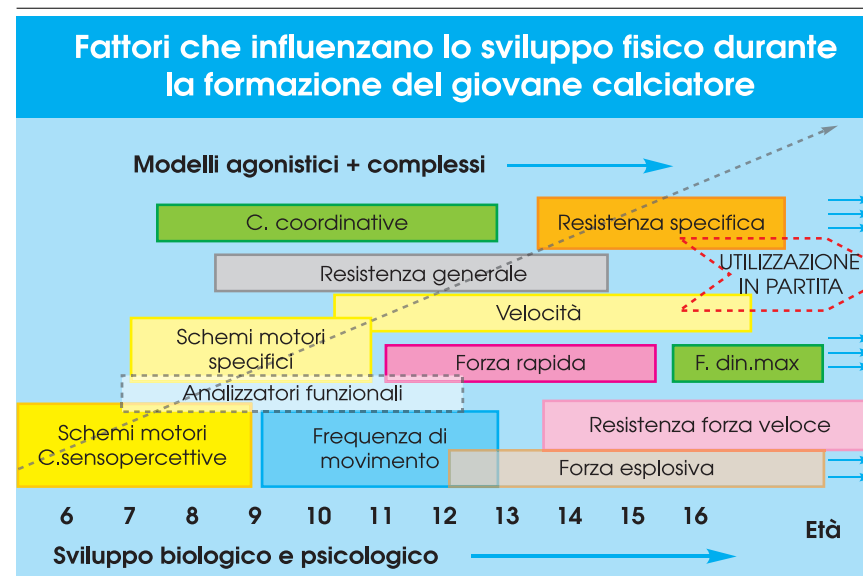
Fattori che influenzano lo sviluppo fisico durante la formazione del giovane calciatore

Modelli agonistici + complessi

C. coordinative

Resistenza specifica

Resistenza generale

UTILIZZAZIONE IN PARTITA

Velocità

Schemi motori specifici

Forza rapida

F. din.max

Analizzatori funzionali

Schemi motori C.sensopercettive

Frequenza di movimento

Resistenza forza veloce

Forza esplosiva

| 6 | 7 | 8 | 9 | 10 | 11 | 12 | 13 | 14 | 15 | 16 | Età |
|---|---|---|---|---|---|---|---|---|---|---|---|

Sviluppo biologico e psicologico